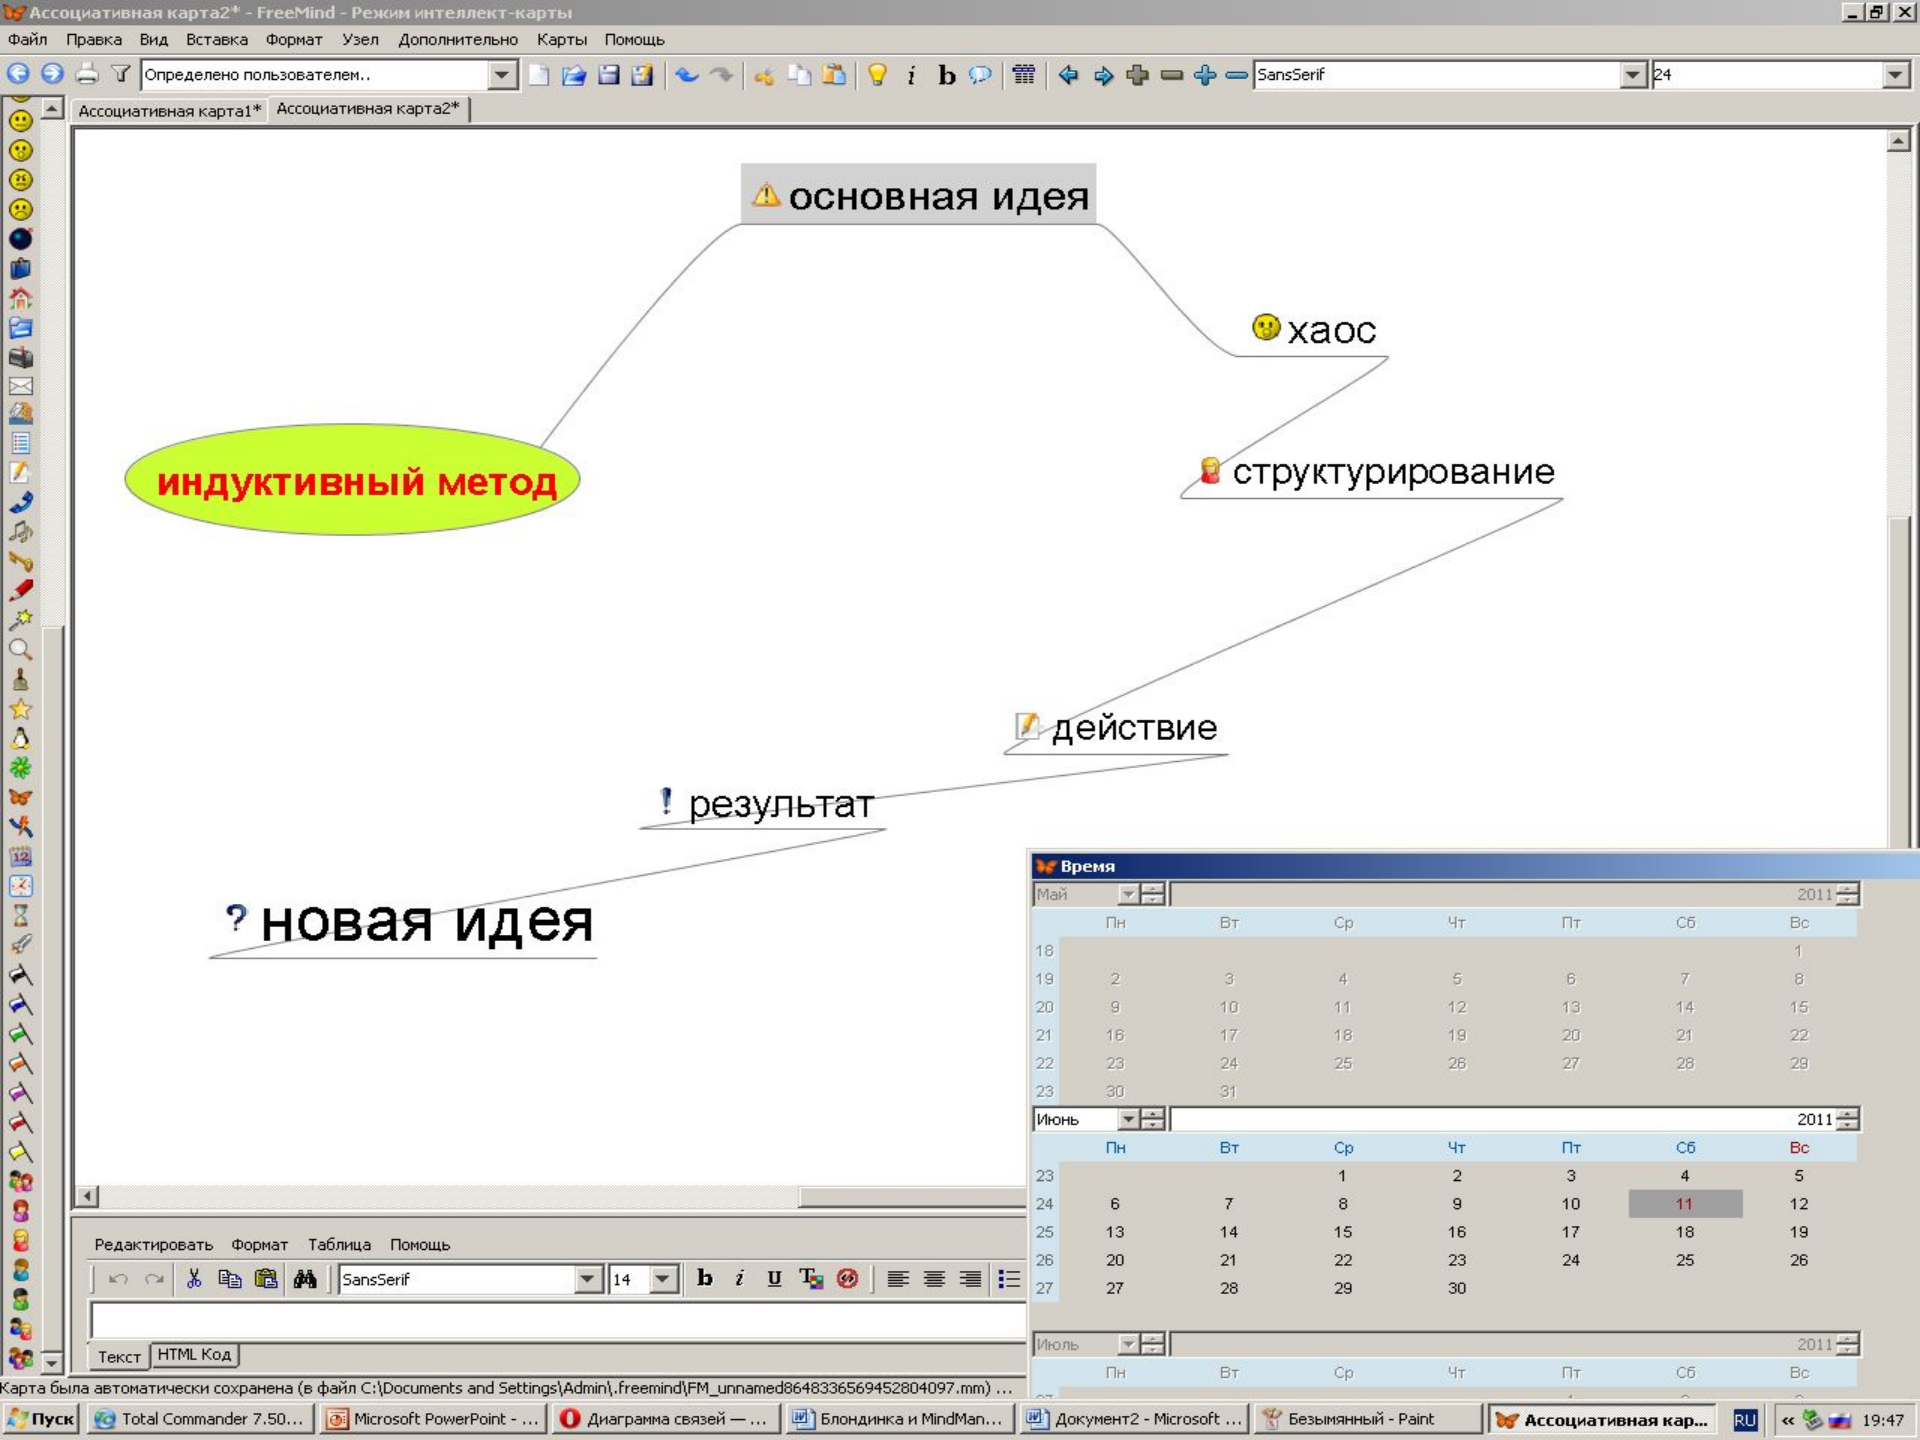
Ассоциативная карта2* - FreeMind - Режим интеллект-карты

Файл Правка Вид Вставка Формат Узел Дополнительно Карты Помощь

Определено пользователем.. SansSerif 24

Ассоциативная карта1* Ассоциативная карта2*

основная идея

хаос

индуктивный метод

структурирование

действие

результат

новая идея

Время

Май 2011

| | Пн | Вт | Ср | Чт | Пт | Сб | Вс |
|---|---|---|---|---|---|---|---|
| 18 | | | | | | | 1 |
| 19 | 2 | 3 | 4 | 5 | 6 | 7 | 8 |
| 20 | 9 | 10 | 11 | 12 | 13 | 14 | 15 |
| 21 | 16 | 17 | 18 | 19 | 20 | 21 | 22 |
| 22 | 23 | 24 | 25 | 26 | 27 | 28 | 29 |
| 23 | 30 | 31 | | | | | |

Июнь 2011

| | Пн | Вт | Ср | Чт | Пт | Сб | Вс |
|---|---|---|---|---|---|---|---|
| 23 | | | 1 | 2 | 3 | 4 | 5 |
| 24 | 6 | 7 | 8 | 9 | 10 | 11 | 12 |
| 25 | 13 | 14 | 15 | 16 | 17 | 18 | 19 |
| 26 | 20 | 21 | 22 | 23 | 24 | 25 | 26 |
| 27 | 27 | 28 | 29 | 30 | | | |

Июль 2011

| Пн | Вт | Ср | Чт | Пт | Сб | Вс |
|---|---|---|---|---|---|---|

Редактировать Формат Таблица Помощь

SansSerif 14

Текст HTML Код

Карта была автоматически сохранена (в файл C:\Documents and Settings\Admin\.freemind\FM_unnamed8648336569452804097.mm) ...

Пуск Total Commander 7.50... Microsoft PowerPoint - ... Диаграмма связей — ... Блондинка и MindMan... Документ2 - Microsoft ... Безымянный - Paint Ассоциативная кар... RU 19:47